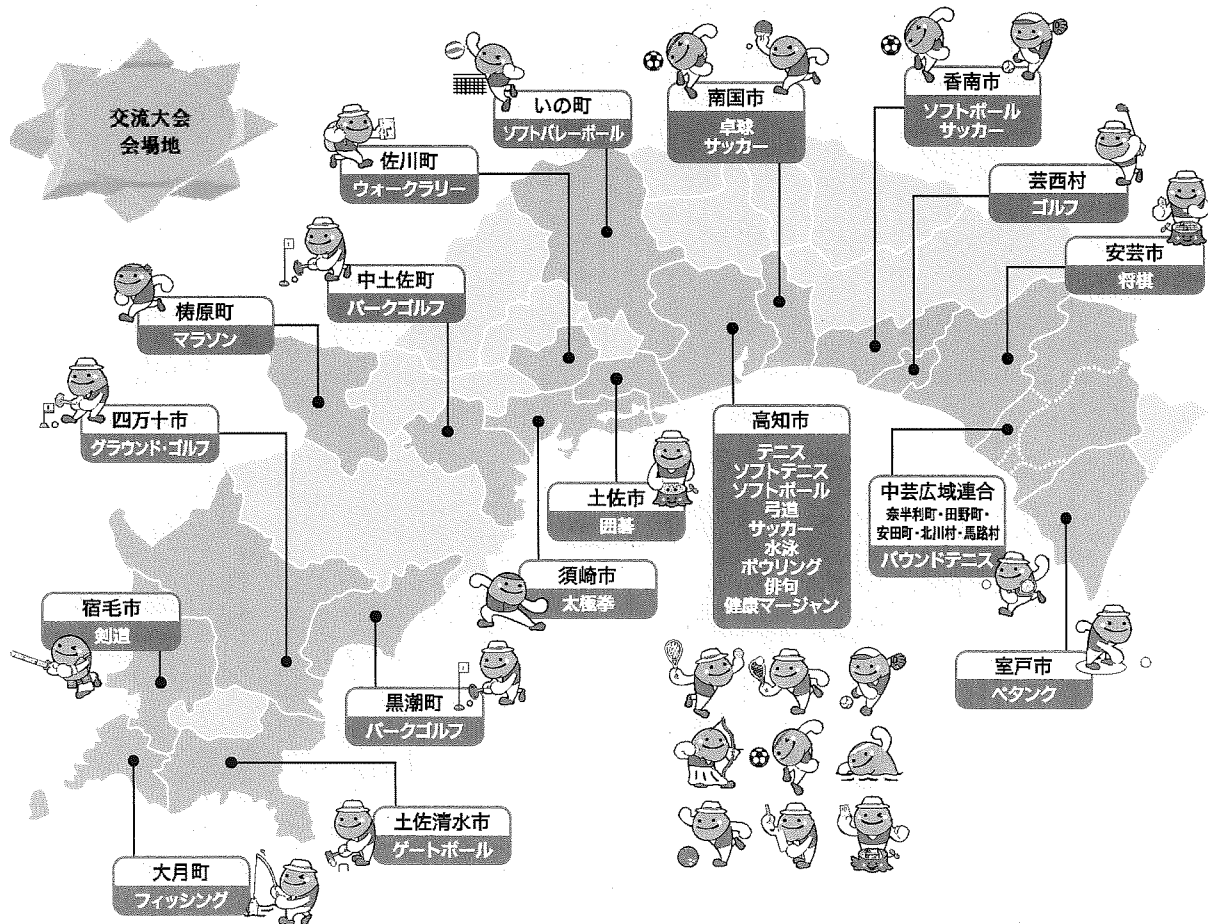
交流大会
会場地

いの町
ソフトバレーボール

南国市
卓球
サッカー

香南市
ソフトボール
サッカー

佐川町
ウォークラリー

芸西村
ゴルフ

安芸市
将棋

中土佐町
パークゴルフ

梼原町
マラソン

四万十市
グラウンド・ゴルフ

高知市
テニス
ソフトテニス
ソフトボール
弓道
サッカー
水泳
ボウリング
俳句
健康マージャン

土佐市
囲碁

中芸広域連合
奈半利町・田野町・安田町・北川村・馬路村
バウンドテニス

須崎市
太極拳

宿毛市
剣道

黒潮町
パークゴルフ

室戸市
ペタング

土佐清水市
ゲートボール

大月町
フィッシング